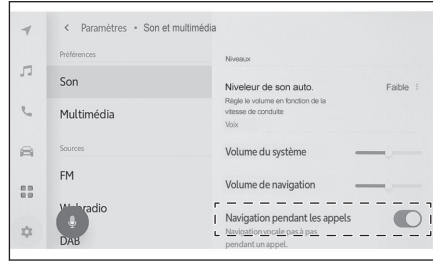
< Paramètres • Son et multimédia

Préférences

Son

Multimédia

Sources

FM

Webradio

DAB

Niveaux

Niveleur de son auto.

Faible

Règle le volume en fonction de la vitesse de conduite

Voix

Volume du système

Volume de navigation

Navigation pendant les appels

Navigation vocale pas à pas pendant un appel.